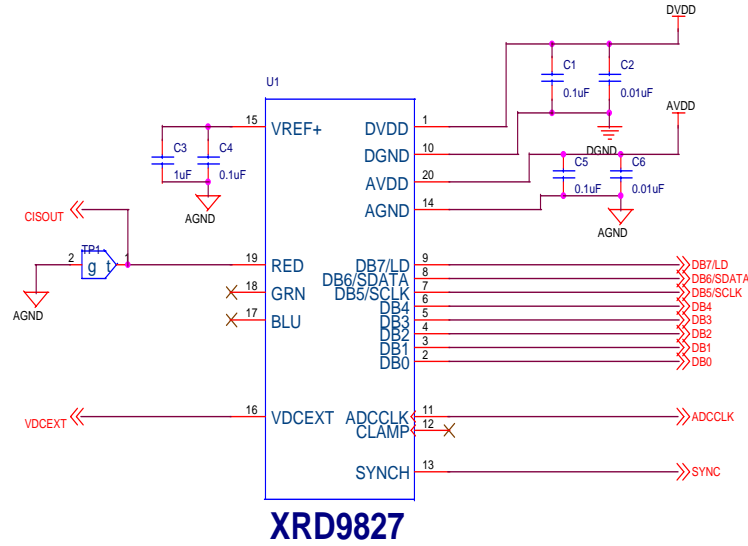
DVDD

C1
0.1uF

C2
0.01uF

U1

AVDD

DGND

C3
1uF

C4
0.1uF

15 VREF+

DVDD 1
DGND 10
AVDD 20
AGND 14

C5
0.1uF

C6
0.01uF

AGND

AGND

CISOUT

TP1
2 g t 1

AGND

19 RED
18 GRN
17 BLU

DB7/LD 9
DB6/SDATA 8
DB5/SCLK 7
DB4 6
DB3 5
DB2 4
DB1 3
DB0 2

DB7/LD
DB6/SDATA
DB5/SCLK
DB4
DB3
DB2
DB1
DB0

VDCEXT

16 VDCEXT

ADCCLK 11
CLAMP 12

ADCCLK

SYNCH 13

SYNC

XRD9827